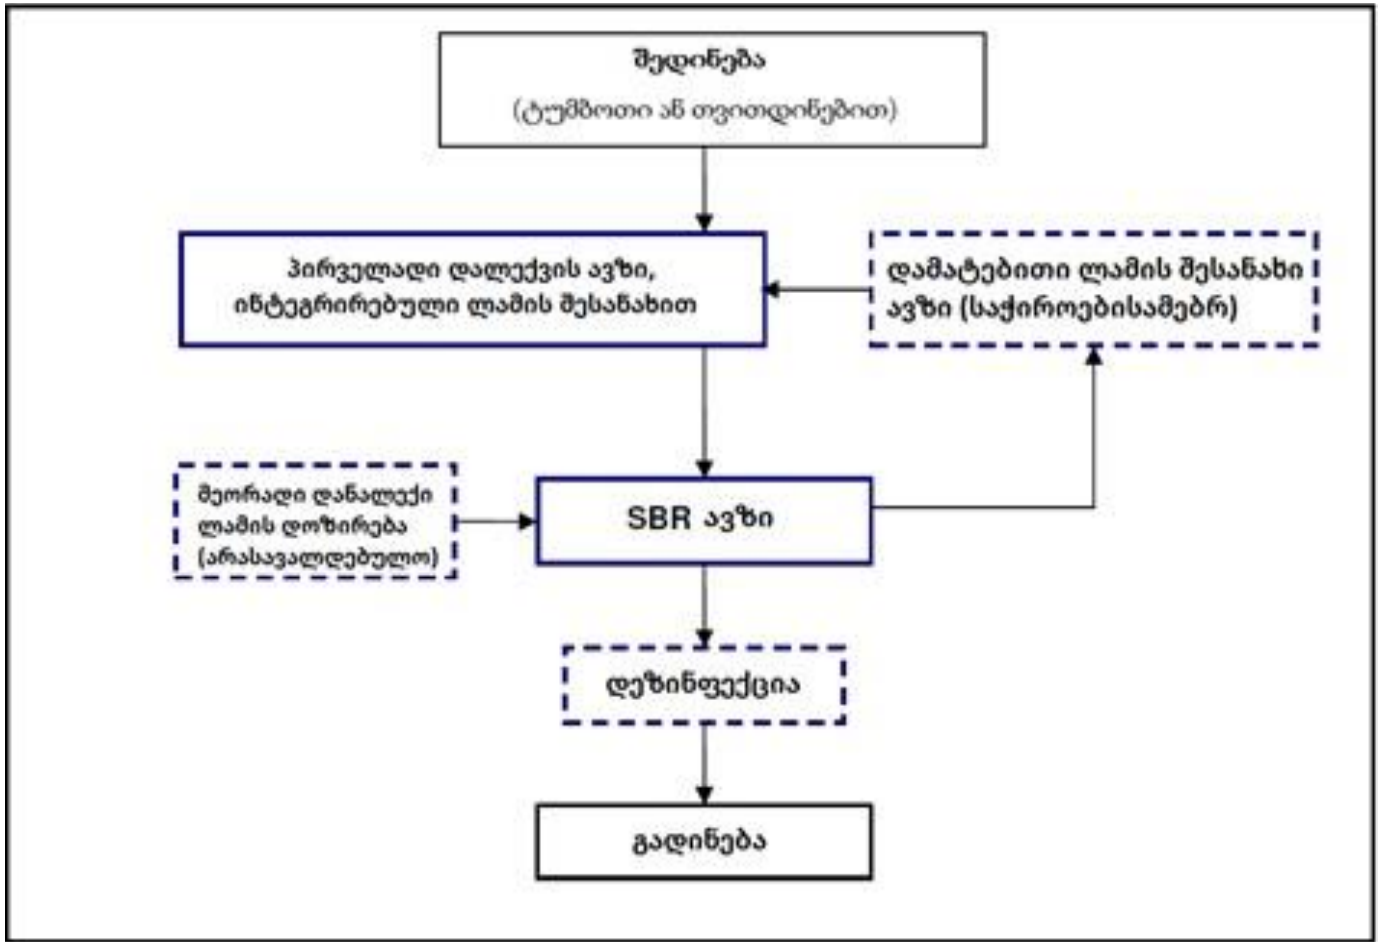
შედინება
(ტუმბოთი ან თვითდინებით)

პირველადი დალექვის ავზი, ინტეგრირებული ლამის შესანახით

დამატებითი ლამის შესანახი ავზი (საჭიროებისამებრ)

მეორადი დანალექი ლამის დოზირება (არასავალდებულო)

SBR ავზი

დეზინფექცია

გადინება